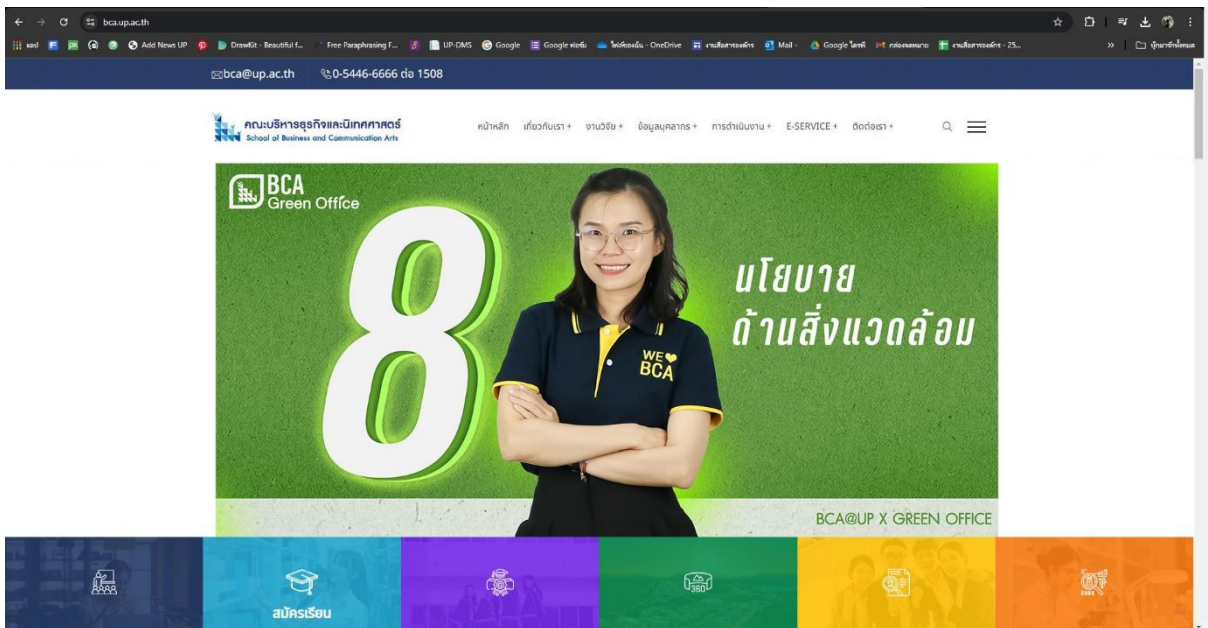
bca.up.ac.th

แอป Add News UP DrawKit - Beautiful f... Free Paraphrasing F... UP-DMS Google Google ฟอร์ม ไฟล์ของฉัน - OneDrive งานสื่อสารองค์กร Mail - Google ไดรฟ์ กล่องจดหมาย งานสื่อสารองค์กร - 25... » บุ๊กมาร์กทั้งหมด

bca@up.ac.th 0-5446-6666 ต่อ 1508

คณะบริหารธุรกิจและนิเทศศาสตร์
School of Business and Communication Arts

หน้าหลัก เกี่ยวกับเรา + งานวิจัย + ข้อมูลบุคลากร + การดำเนินงาน + E-SERVICE + ติดต่อเรา +

BCA
Green Office

8

WE BCA

นโยบาย
ด้านสิ่งแวดล้อม

BCA@UP X GREEN OFFICE

360

สมัครเรียน